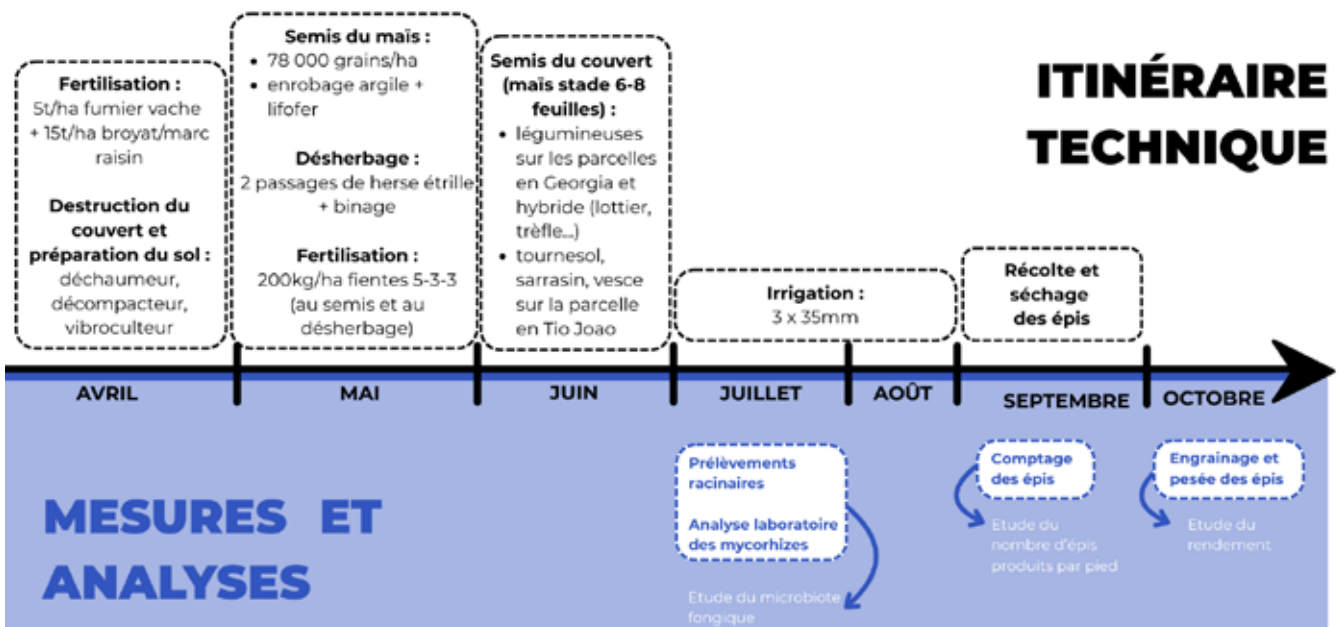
ITINÉRAIRE TECHNIQUE

Fertilisation :
5t/ha fumier vache + 15t/ha broyat/marc raisin

Destruction du couvert et préparation du sol :
déchaumeur, décompacteur, vibroculteur

Semis du maïs :
• 78 000 grains/ha
• enrobage argile + lifofer

Désherbage :
2 passages de herse étrille + binage

Fertilisation :
200kg/ha fientes 5-3-3 (au semis et au désherbage)

Semis du couvert (maïs stade 6-8 feuilles) :
• légumineuses sur les parcelles en Georgia et hybride (lottier, trèfle...)
• tournesol, sarrasin, vesce sur la parcelle en Tio Joao

Irrigation :
3 x 35mm

Récolte et séchage des épis

AVRIL
MAI
JUIN
JUILLET
AOÛT
SEPTEMBRE
OCTOBRE

MESURES ET ANALYSES

Prélèvements racinaires

Analyse laboratoire des mycorhizes

Etude du microbiote fongique

Comptage des épis

Etude du nombre d'épis produits par pied

Engrainage et pesée des épis

Etude du rendement